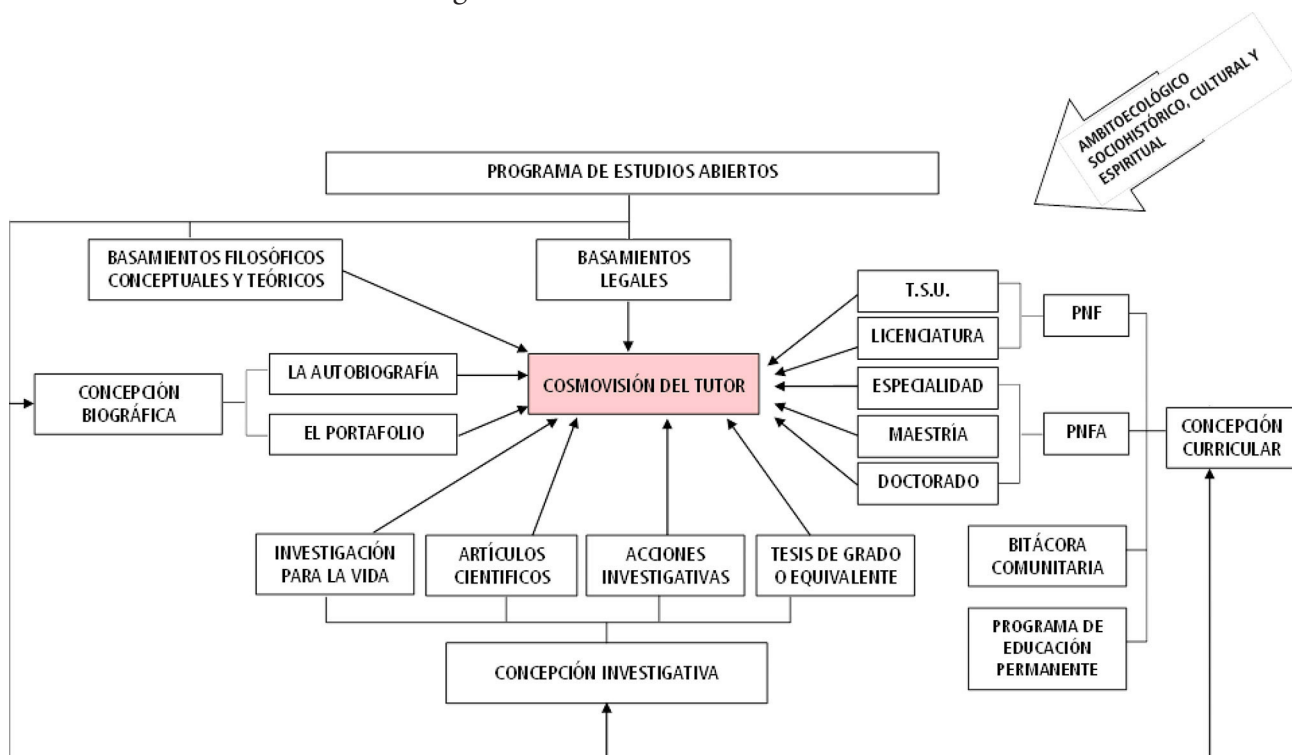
AMBITOECOLÓGICO SOCIOHISTÓRICO, CULTURAL Y ESPIRITUAL

PROGRAMA DE ESTUDIOS ABIERTOS

BASAMIENTOS FILOSÓFICOS CONCEPTUALES Y TEÓRICOS

BASAMIENTOS LEGALES

T.S.U.

LICENCIATURA

PNF

CONCEPCIÓN BIOGRÁFICA

LA AUTOBIOGRAFÍA

EL PORTAFOLIO

COSMOVISIÓN DEL TUTOR

ESPECIALIDAD

MAESTRÍA

DOCTORADO

PNFA

CONCEPCIÓN CURRICULAR

INVESTIGACIÓN PARA LA VIDA

ARTÍCULOS CIENTIFICOS

ACCIONES INVESTIGATIVAS

TESIS DE GRADO O EQUIVALENTE

BITÁCORA COMUNITARIA

PROGRAMA DE EDUCACIÓN PERMANENTE

CONCEPCIÓN INVESTIGATIVA